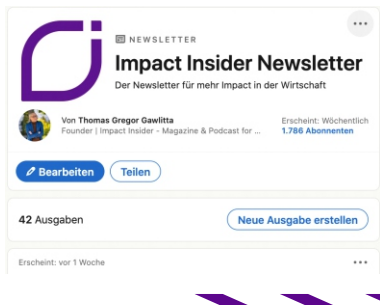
NEWSLETTER

Impact Insider Newsletter

Der Newsletter für mehr Impact in der Wirtschaft

Von Thomas Gregor Gawlitta
Founder | Impact Insider - Magazine & Podcast for ...

Erscheint: Wöchentlich
1.786 Abonnenten

Bearbeiten
Teilen

42 Ausgaben
Neue Ausgabe erstellen

Erscheint: vor 1 Woche